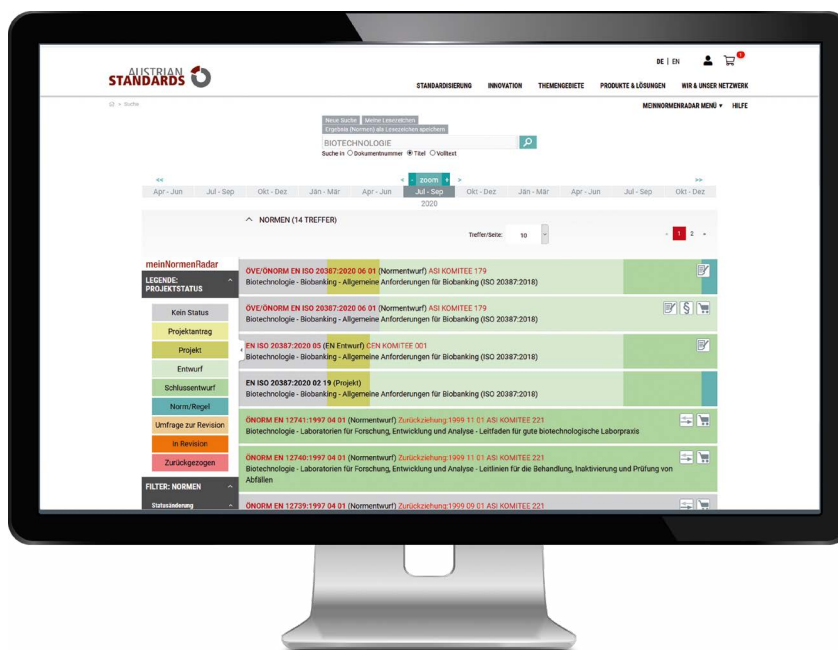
AUSTRIAN STANDARDS

DE | EN

STANDARDISIERUNG INNOVATION THEMENGEBIETE PRODUKTE & LÖSUNGEN WIR & UNSER NETZWERK

> Suche

MEINNORMENRADAR MENÜ ▾ HILFE

Neue Suche Meine Lesezeichen
Ergebnis (Normen) als Lesezeichen speichern

BIOTECHNOLOGIE

Suche in ○ Dokumentnummer ◉ Titel ○ Volltext

<< < zoom > >>

Apr - Jun | Jul - Sep | Okt - Dez | Jän - Mär | Apr - Jun | Jul - Sep | Okt - Dez | Jän - Mär | Apr - Jun | Jul - Sep | Okt - Dez

2020

^ NORMEN (14 TREFFER)

Treffer/Seite: 10

1 2

meinNormenRadar

LEGENDE: PROJEKTSTATUS

Kein Status
Projektantrag
Projekt
Entwurf
Schlussentwurf
Norm/Regel
Umfrage zur Revision
In Revision
Zurückgezogen

FILTER: NORMEN

Statusänderung

ÖVE/ÖNORM EN ISO 20387:2020 06 01 (Normentwurf) ASI KOMITEE 179
Biotechnologie - Biobanking - Allgemeine Anforderungen für Biobanking (ISO 20387:2018)

ÖVE/ÖNORM EN ISO 20387:2020 06 01 (Normentwurf) ASI KOMITEE 179
Biotechnologie - Biobanking - Allgemeine Anforderungen für Biobanking (ISO 20387:2018)

EN ISO 20387:2020 05 (EN Entwurf) CEN KOMITEE 001
Biotechnologie - Biobanking - Allgemeine Anforderungen für Biobanking (ISO 20387:2018)

EN ISO 20387:2020 02 19 (Projekt)
Biotechnologie - Biobanking - Allgemeine Anforderungen für Biobanking (ISO 20387:2018)

ÖNORM EN 12741:1997 04 01 (Normentwurf) Zurückziehung:1999 11 01 ASI KOMITEE 221
Biotechnologie - Laboratorien für Forschung, Entwicklung und Analyse - Leitfaden für gute biotechnologische Laborpraxis

ÖNORM EN 12740:1997 04 01 (Normentwurf) Zurückziehung:1999 11 01 ASI KOMITEE 221
Biotechnologie - Laboratorien für Forschung, Entwicklung und Analyse - Leitlinien für die Behandlung, Inaktivierung und Prüfung von Abfällen

ÖNORM EN 12739:1997 04 01 (Normentwurf) Zurückziehung:1999 09 01 ASI KOMITEE 221